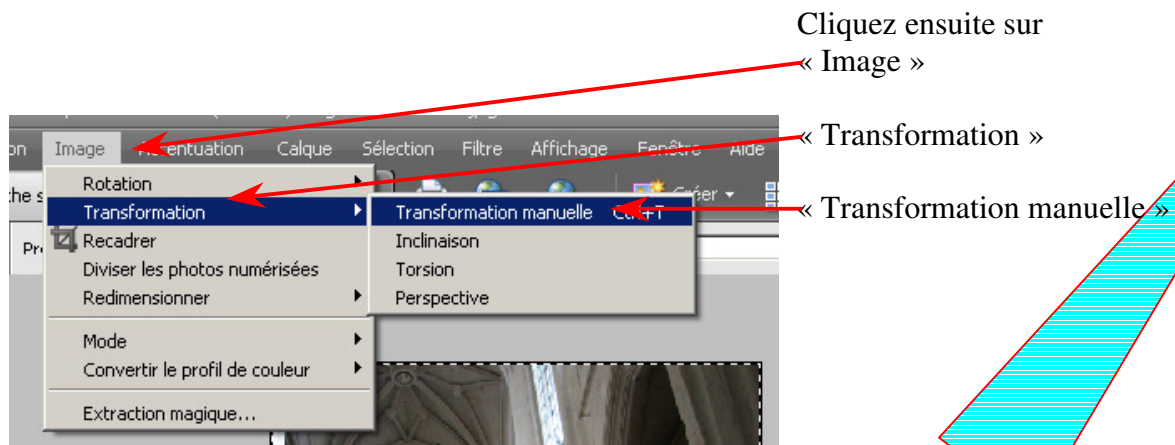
Cliquez ensuite sur « Image »

« Transformation »

« Transformation manuelle »

on Image Accentuation Calque Sélection Filtre Affichage Fenêtre Aide

Rotation
Transformation
Recadrer
Diviser les photos numérisées
Redimensionner
Mode
Convertir le profil de couleur
Extraction magique...

Transformation manuelle Ctrl+T
Inclinaison
Torsion
Perspective

Créer